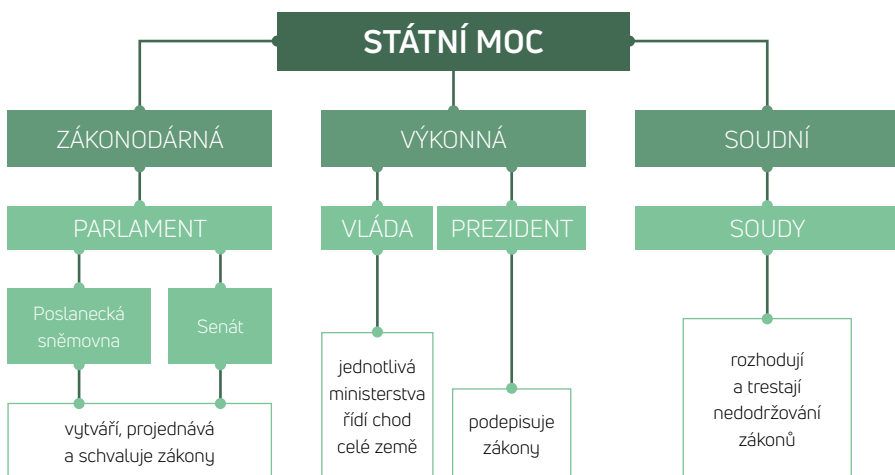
STÁTNÍ MOC

ZÁKONODÁRNÁ

PARLAMENT

Poslanecká sněmovna

Senát

vytváří, projednává a schvaluje zákony

VÝKONNÁ

VLÁDA

jednotlivá ministerstva řídí chod celé země

PREZIDENT

podepisuje zákony

SOUDNÍ

SOUDY

rozhodují a trestají nedodržování zákonů